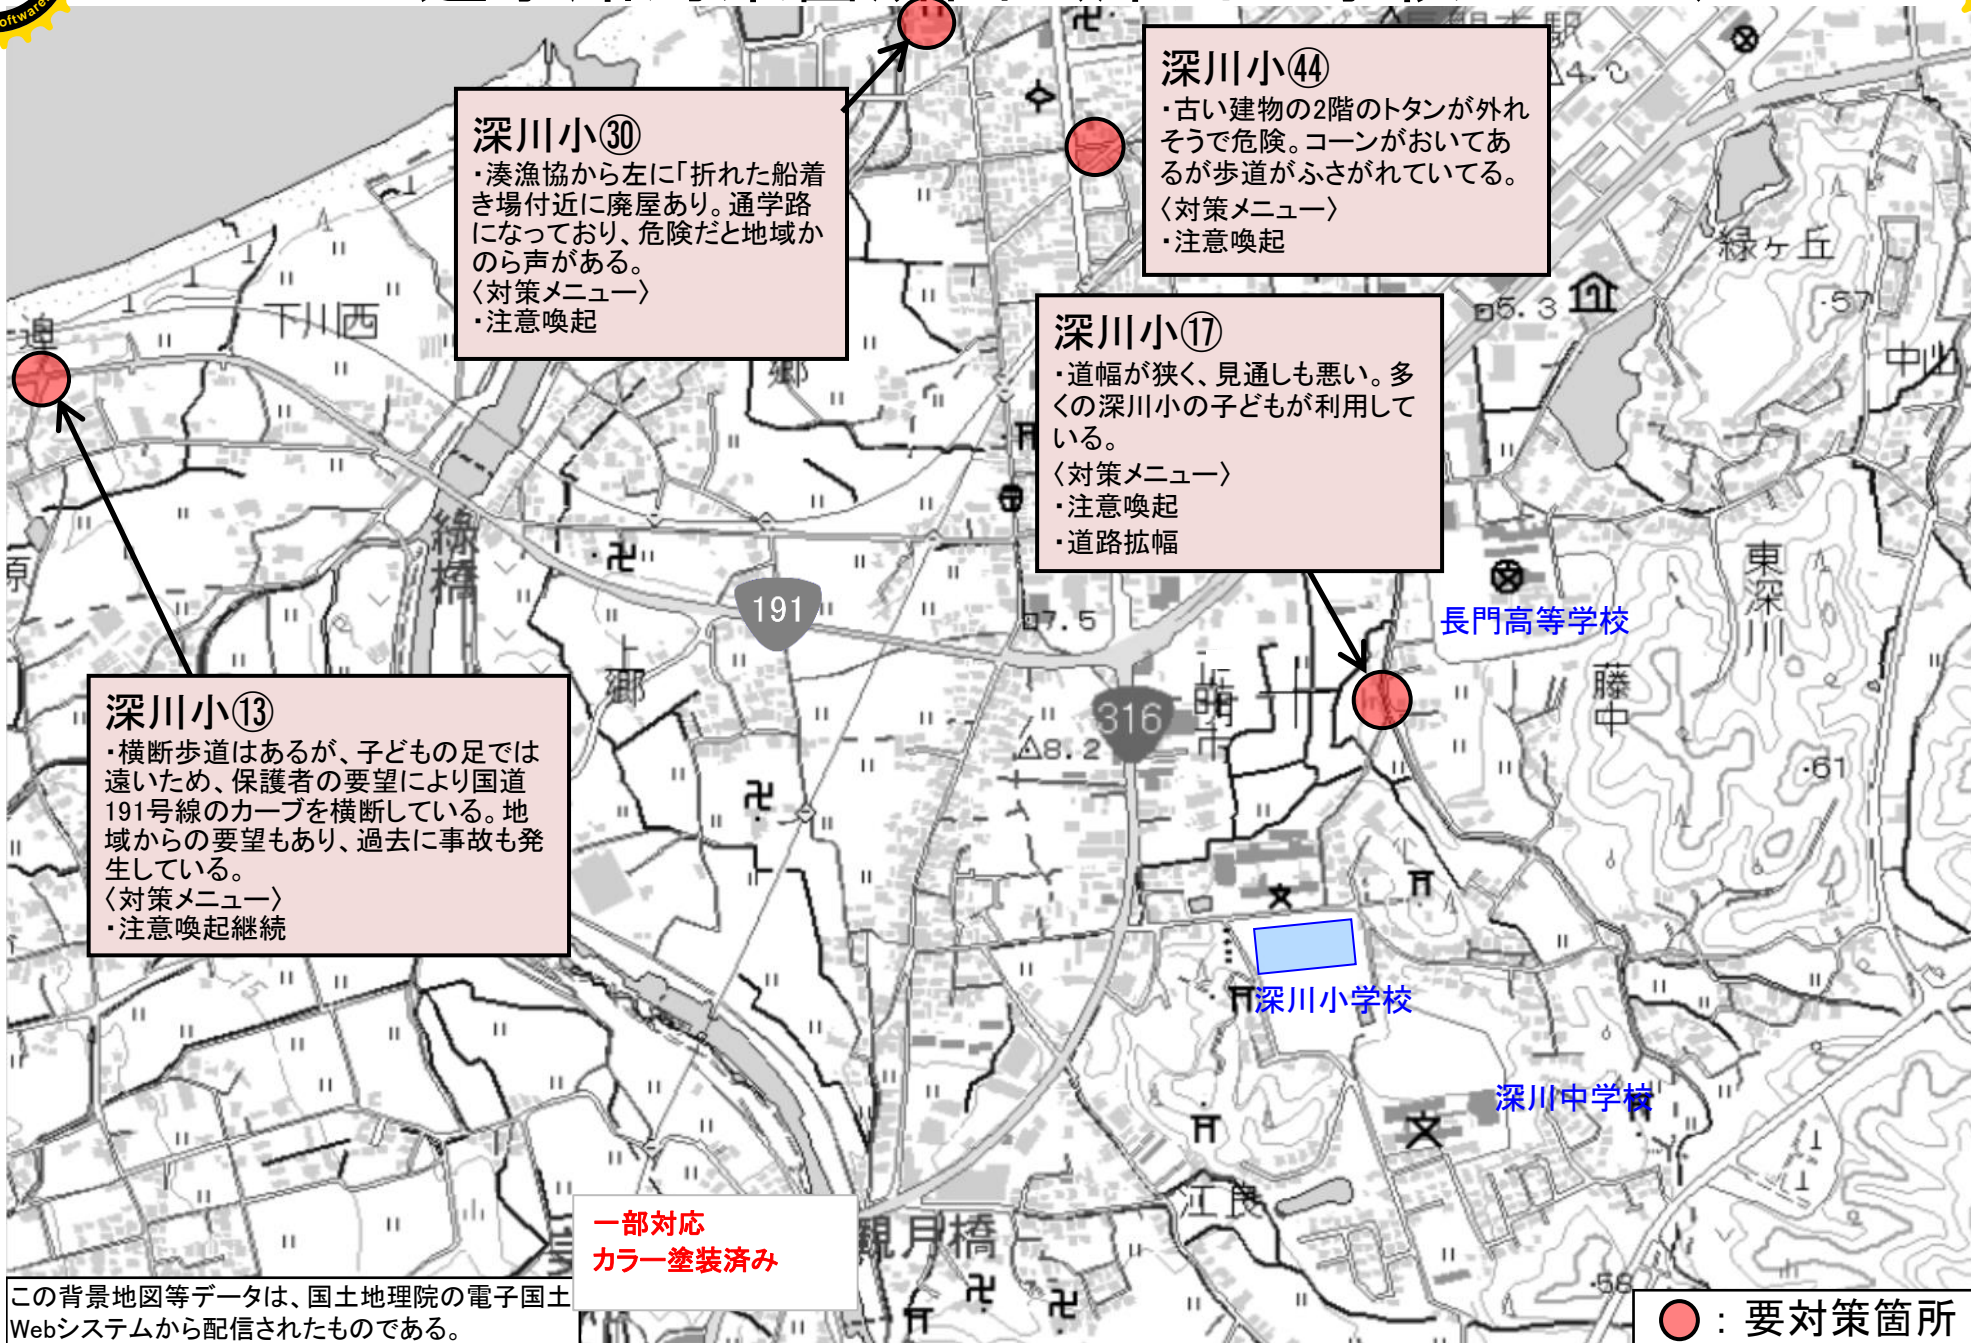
深川小㉚
・湊漁協から左に「折れた船着き場付近に廃屋あり。通学路になっており、危険だと地域かのら声がある。
〈対策メニュー〉
・注意喚起

深川小㊹
・古い建物の2階のトタンが外れそうで危険。コーンがおいてあるが歩道がふさがれていてる。
〈対策メニュー〉
・注意喚起

深川小⑰
・道幅が狭く、見通しも悪い。多くの深川小の子どもが利用している。
〈対策メニュー〉
・注意喚起
・道路拡幅

深川小⑬
・横断歩道はあるが、子どもの足では遠いため、保護者の要望により国道191号線のカーブを横断している。地域からの要望もあり、過去に事故も発生している。
〈対策メニュー〉
・注意喚起継続

一部対応
カラー塗装済み

下川西
緑ヶ丘
中山
東深川
藤中
長門高等学校
深川小学校
深川中学校
江良
観月橋
191
316
4.0
5.3
7.5
8.2
57
61
58

この背景地図等データは、国土地理院の電子国土Webシステムから配信されたものである。

：要対策箇所